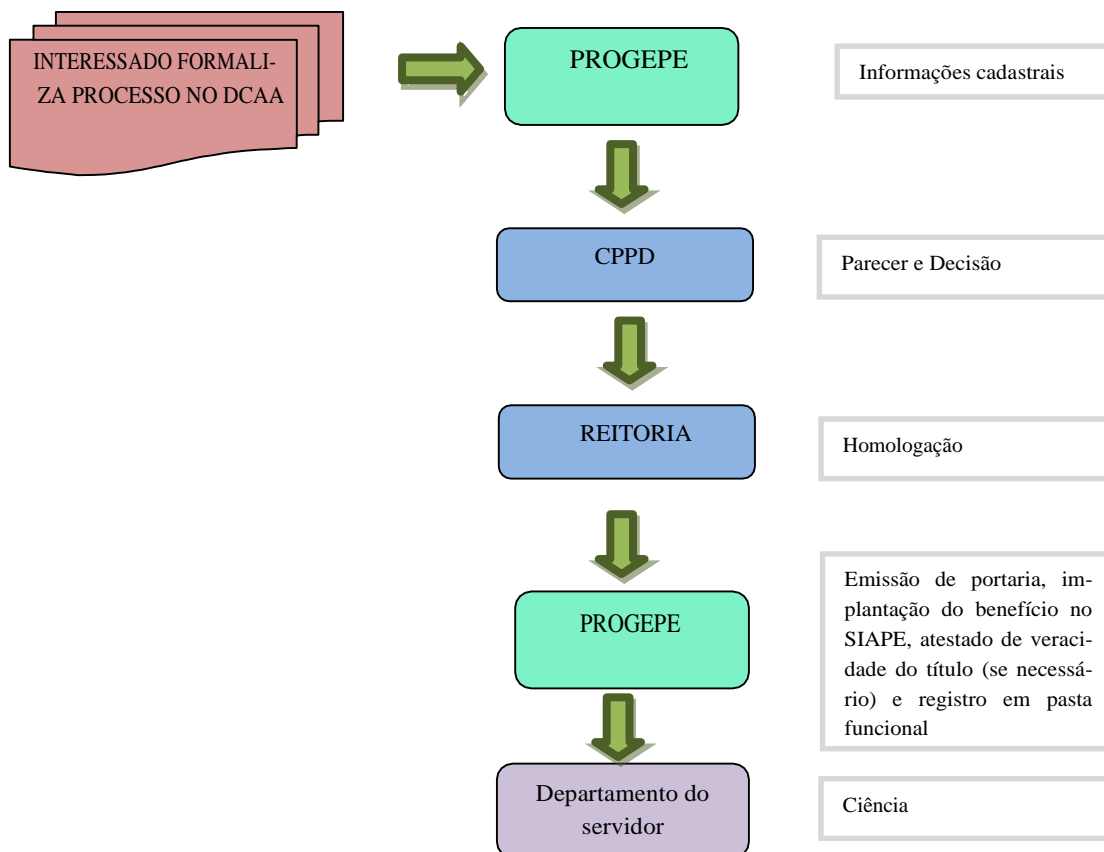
INTERESSADO FORMALIZA PROCESSO NO DCAA

PROGEPE

Informações cadastrais

CPPD

Parecer e Decisão

REITORIA

Homologação

PROGEPE

Emissão de portaria, implantação do benefício no SIAPE, atestado de veracidade do título (se necessário) e registro em pasta funcional

Departamento do servidor

Ciência